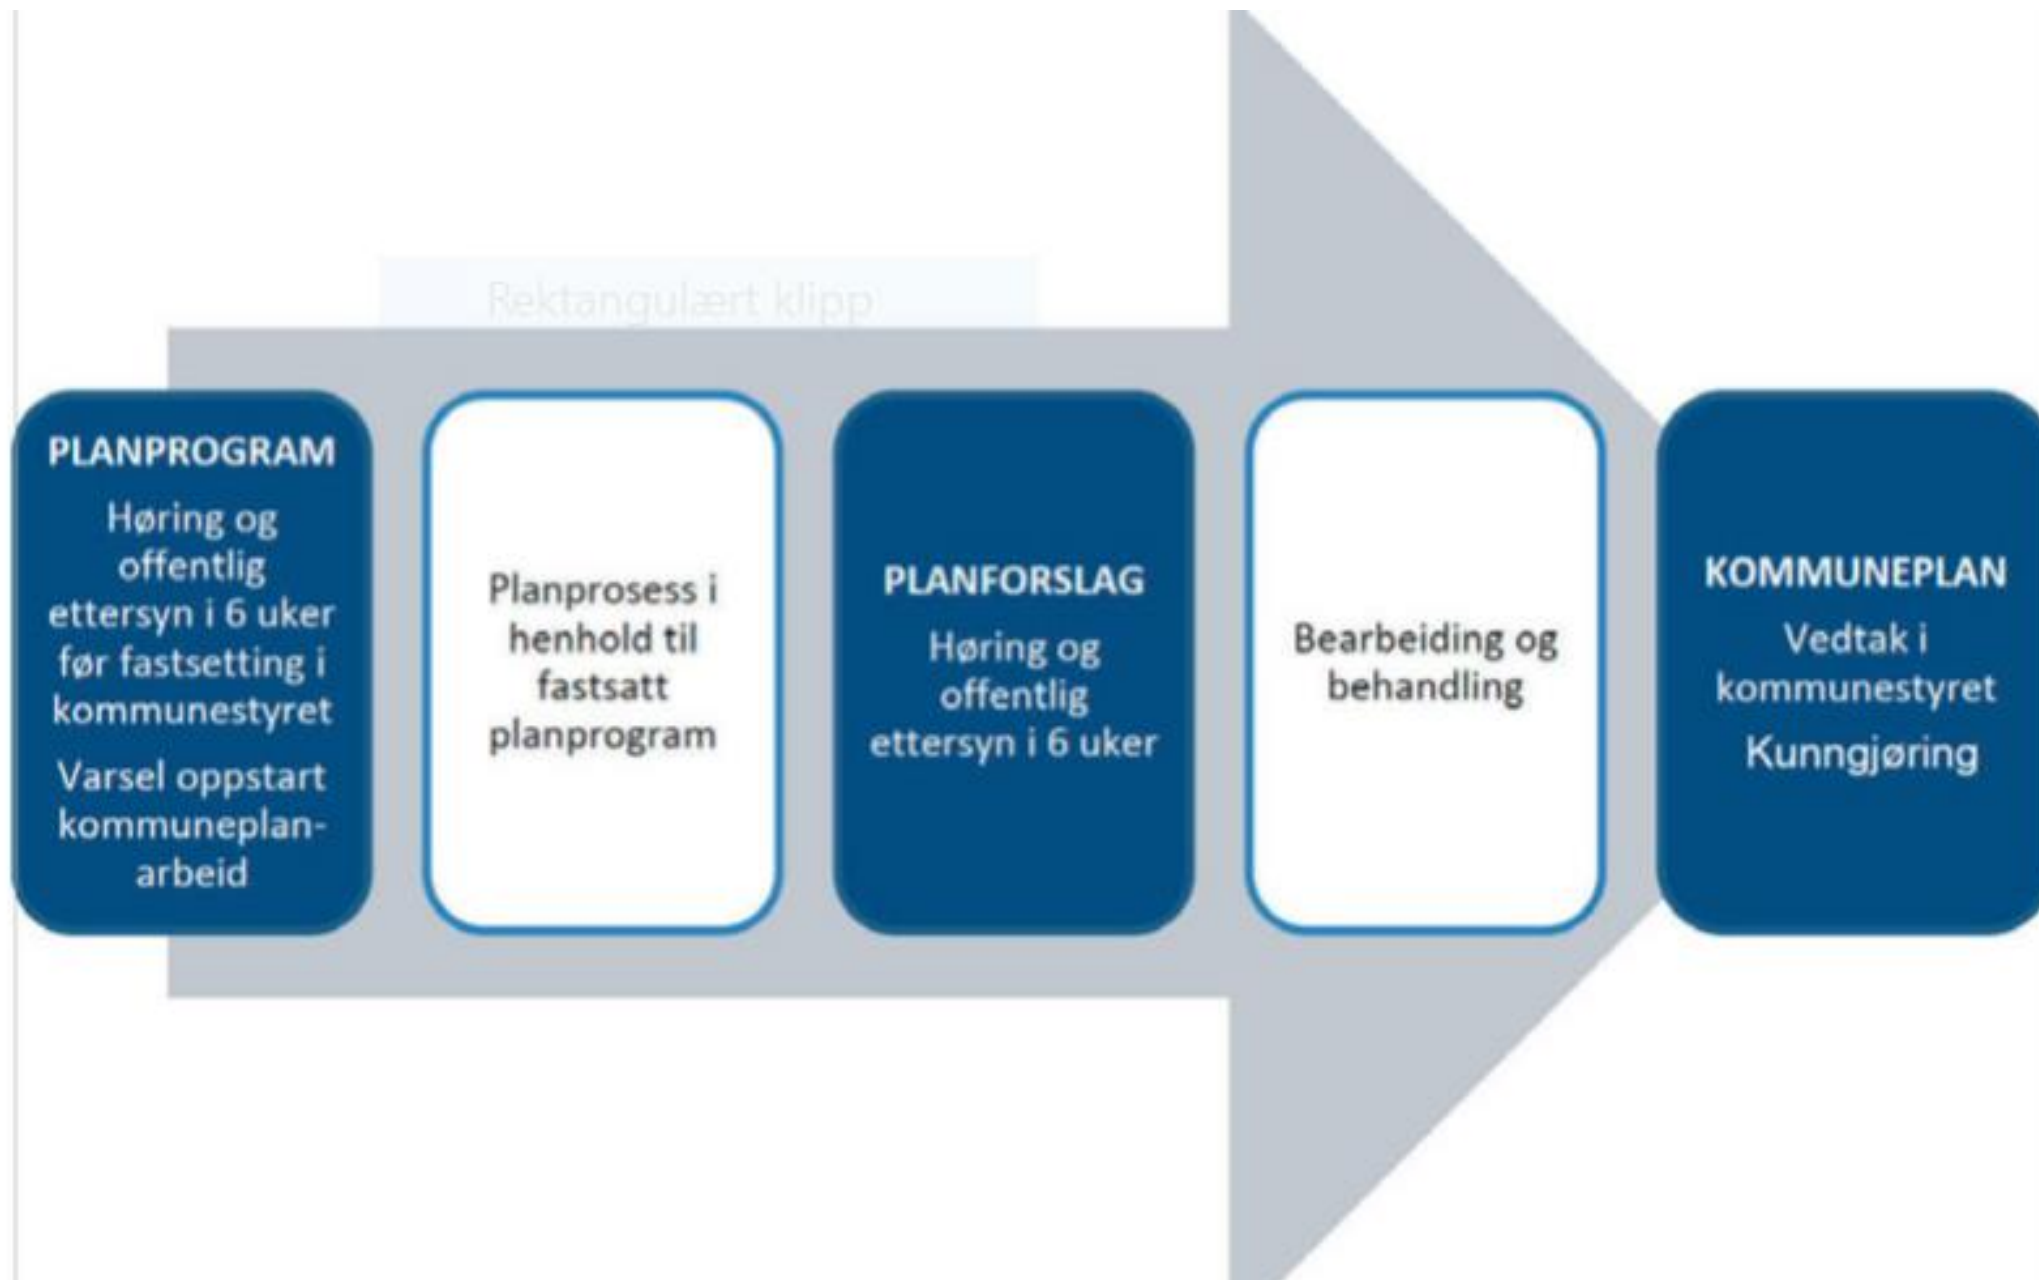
Rektangulært klipp

PLANPROGRAM
Høring og offentlig ettersyn i 6 uker før fastsetting i kommunestyret
Varsel oppstart kommuneplan-arbeid

Planprosess i henhold til fastsatt planprogram

PLANFORSLAG
Høring og offentlig ettersyn i 6 uker

Bearbeiding og behandling

KOMMUNEPLAN
Vedtak i kommunestyret
Kunngjøring